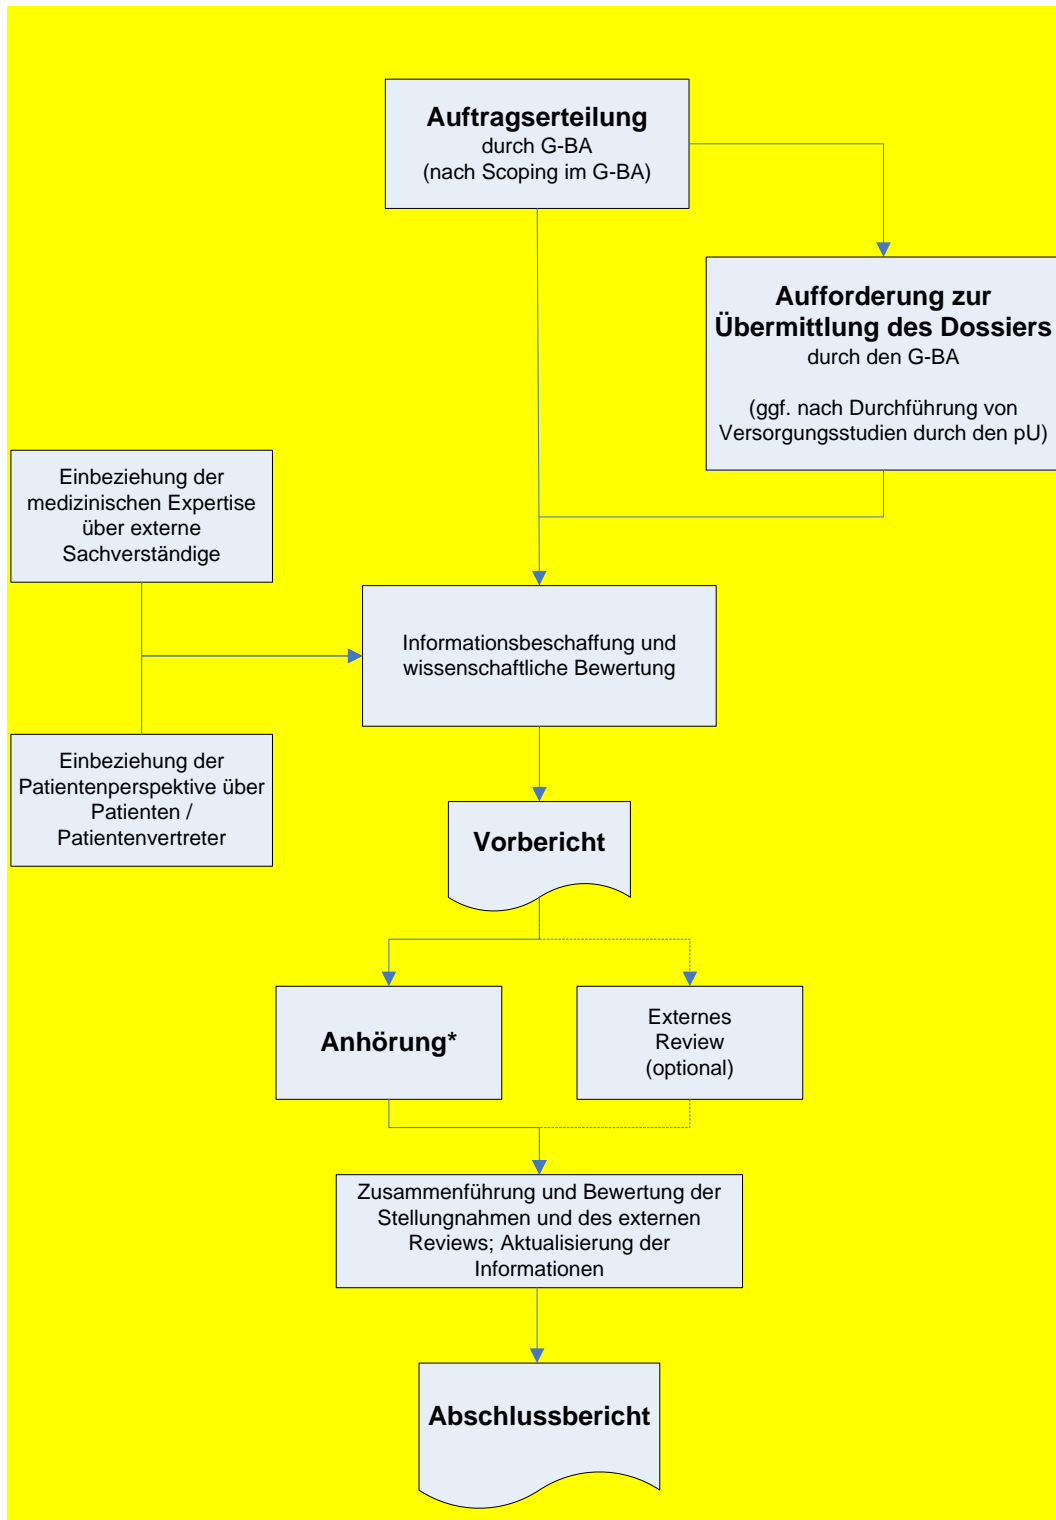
Auftragserteilung
durch G-BA
(nach Scoping im G-BA)

Aufforderung zur Übermittlung des Dossiers
durch den G-BA

(ggf. nach Durchführung von Versorgungsstudien durch den pU)

Einbeziehung der medizinischen Expertise über externe Sachverständige

Informationsbeschaffung und wissenschaftliche Bewertung

Einbeziehung der Patientenperspektive über Patienten / Patientenvertreter

Vorbericht

Anhörung*

Externes Review (optional)

Zusammenführung und Bewertung der Stellungnahmen und des externen Reviews; Aktualisierung der Informationen

Abschlussbericht